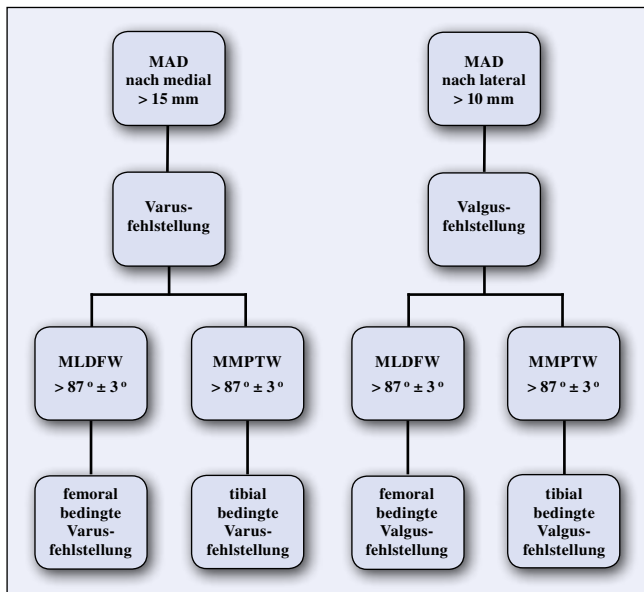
MAD nach medial > 15 mm

Varusfehlstellung

MLDFW $> 87^{\circ} \pm 3^{\circ}$

femoral bedingte Varusfehlstellung

MMPTW $> 87^{\circ} \pm 3^{\circ}$

tibial bedingte Varusfehlstellung

MAD nach lateral > 10 mm

Valgusfehlstellung

MLDFW $> 87^{\circ} \pm 3^{\circ}$

femoral bedingte Valgusfehlstellung

MMPTW $> 87^{\circ} \pm 3^{\circ}$

tibial bedingte Valgusfehlstellung